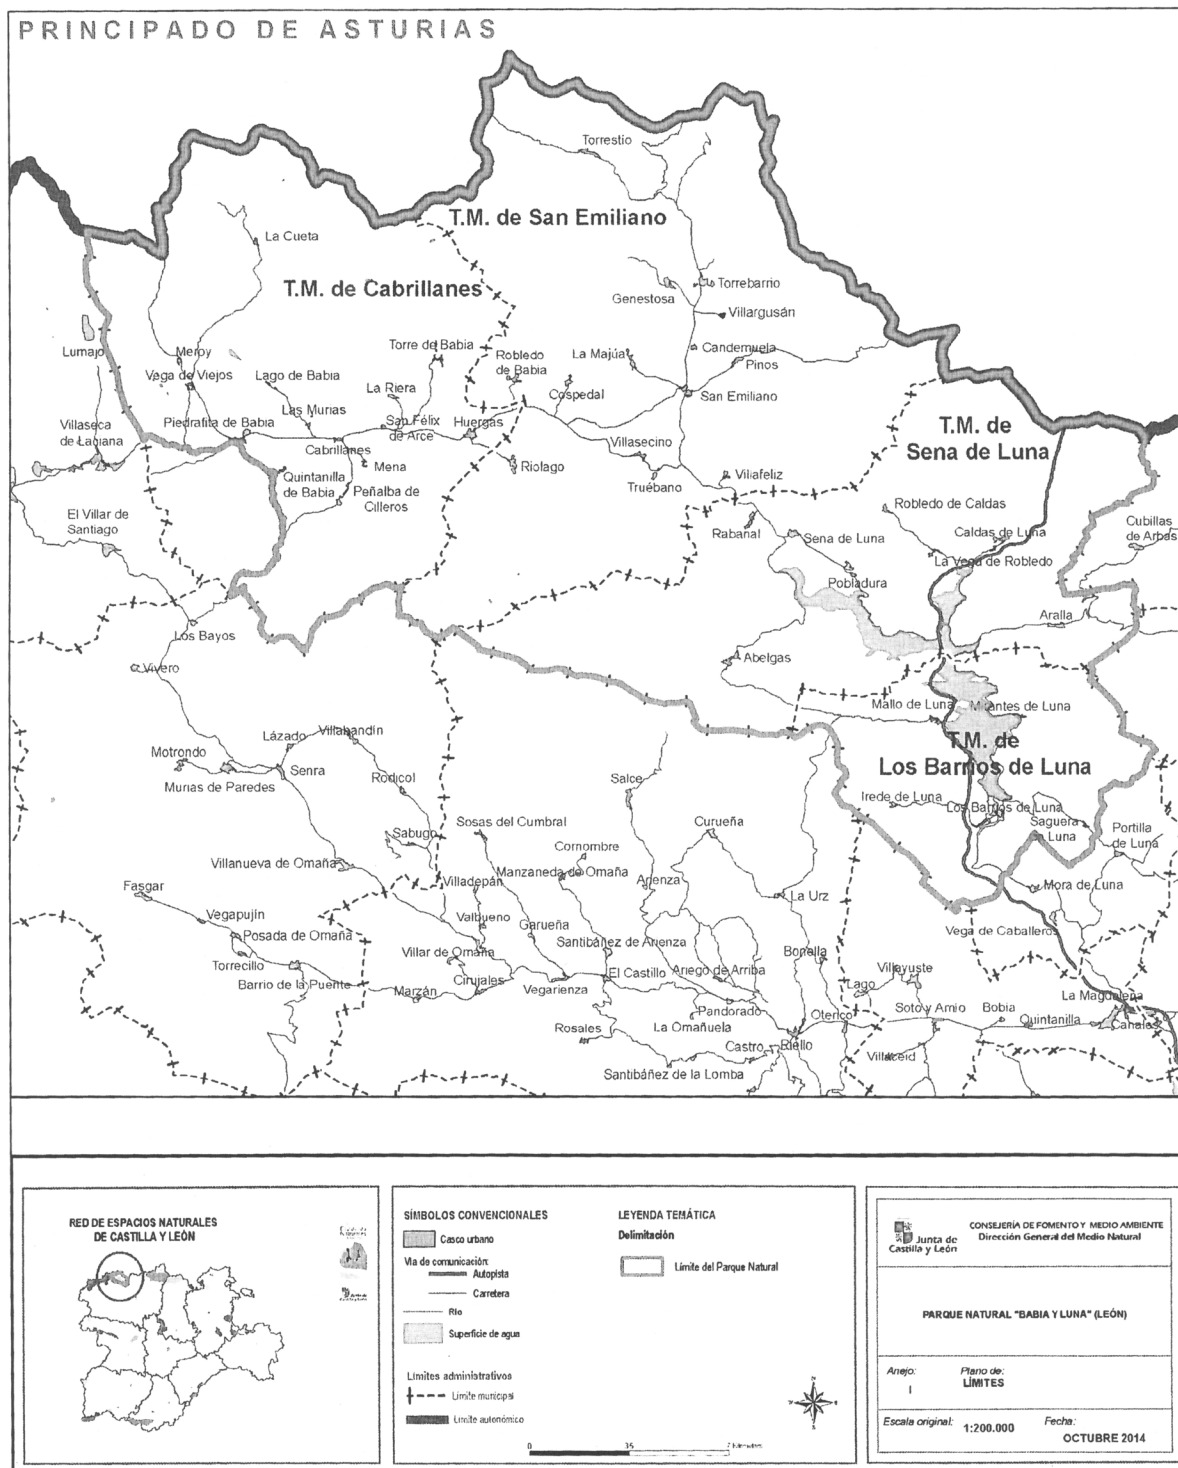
PRINCIPADO DE ASTURIAS

T.M. de San Emiliano

T.M. de Cabrillanes

T.M. de Sena de Luna

T.M. de Los Barrios de Luna

Torrestio
La Cueta
Torrebarrio
Genestosa
Villargusán
Lumajo
Meroy
Torre de Babia
Robledo de Babia
La Majúa
Candemuela
Pinos
Vega de Viejos
Lago de Babia
La Riera
Cospedal
San Emiliano
Villaseca de Laciana
Piedrafita de Babia
Las Murias
San Félix de Arce
Huergas
Cabrillanes
Mena
Villasecino
Riolago
Quintanilla de Babia
Peñalba de Cilleros
Truébano
Villafeliz
El Villar de Santiago
Robledo de Caldas
Rabanal
Sena de Luna
Caldas de Luna
Cubillas de Arbas
La Vega de Robledo
Pobladura
Los Bayos
Aralla
Abelgas
Vivero
Mallo de Luna
Mirantes de Luna
Lázado
Villabandín
Motrondo
Senra
Rodicol
Murias de Paredes
Salce
Irede de Luna
Los Barrios de Luna
Saguera de Luna
Portilla de Luna
Sabugo
Sosas del Cumbral
Curueña
Cornombre
Villanueva de Omaña
Manzaneda de Omaña
Villadepán
Arienza
Mora de Luna
Fasgar
La Urz
Vegapujín
Valbueno
Garueña
Posada de Omaña
Santibáñez de Arienza
Vega de Caballeros
Villar de Omaña
Bonella
Torrecillo
El Castillo
Ariego de Arriba
Villayuste
Barrio de la Puente
Cirujales
Lago
Marzán
Vegarienza
Pandorado
Soto y Amío
Bobia
La Magdalena
Otero
Quintanilla
Canales
Rosales
La Omañuela
Castro
Riello
Villaceid
Santibáñez de la Lomba

RED DE ESPACIOS NATURALES DE CASTILLA Y LEÓN

SÍMBOLOS CONVENCIONALES
Casco urbano
Vía de comunicación:
Autopista
Carretera
Río
Superficie de agua
Límites administrativos
Límite municipal
Límite autonómico

LEYENDA TEMÁTICA
Delimitación
Límite del Parque Natural

0 35 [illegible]

Junta de Castilla y León
CONSEJERÍA DE FOMENTO Y MEDIO AMBIENTE
Dirección General del Medio Natural

PARQUE NATURAL "BABIA Y LUNA" (LEÓN)

Anejo: I
Plano de: LÍMITES
Escala original: 1:200.000
Fecha: OCTUBRE 2014